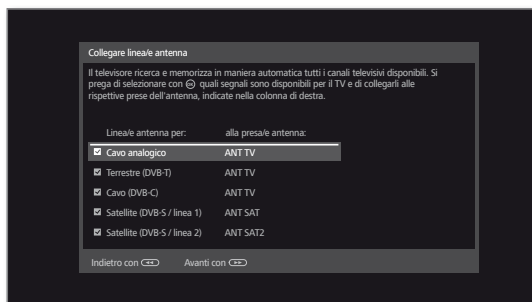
Collegare linea/e antenna

Il televisore ricerca e memorizza in maniera automatica tutti i canali televisivi disponibili. Si prega di selezionare con ⊛ quali segnali sono disponibili per il TV e di collegarli alle rispettive prese dell'antenna, indicate nella colonna di destra.

| Linea/e antenna per: | alla presa/e antenna: |
|---|---|
| ☑ Cavo analogico | ANT TV |
| ☑ Terrestre (DVB-T) | ANT TV |
| ☑ Cavo (DVB-C) | ANT TV |
| ☑ Satellite (DVB-S / linea 1) | ANT SAT |
| ☑ Satellite (DVB-S / linea 2) | ANT SAT2 |

Indietro con ◄◄    Avanti con ►►